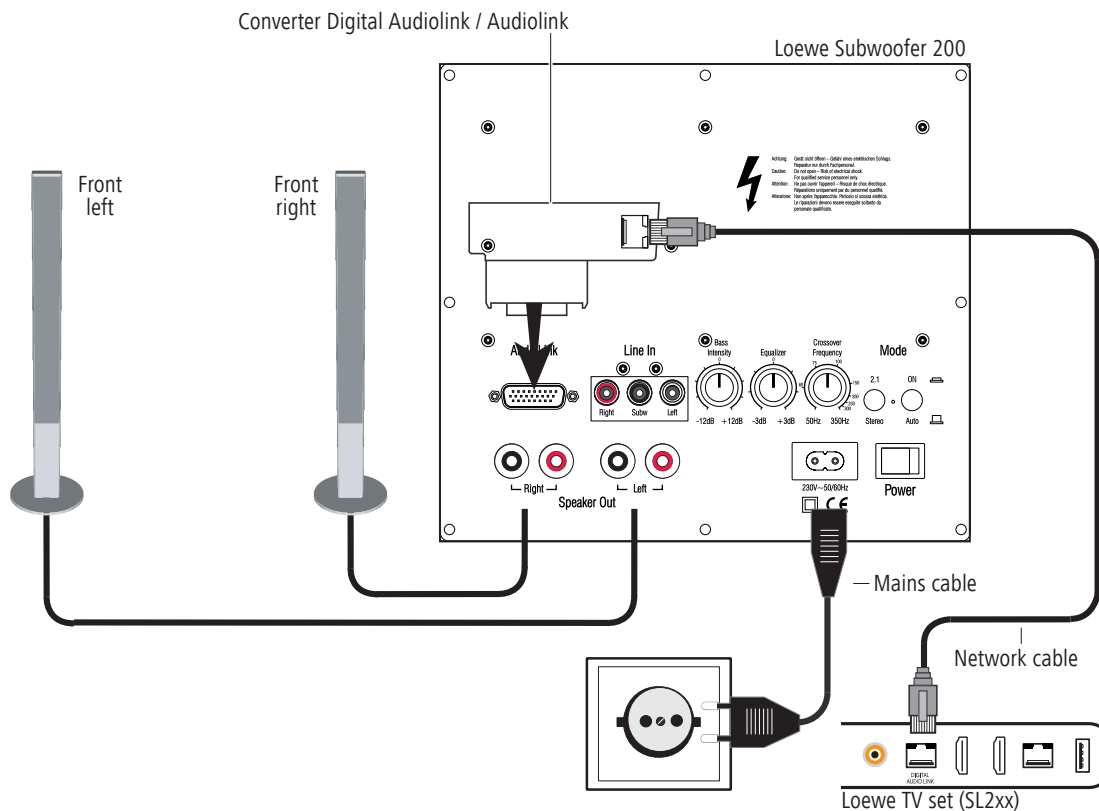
Converter Digital Audiolink / Audiolink

Loewe Subwoofer 200

Front left

Front right

Achtung: Gerät nicht öffnen – Gefahr eines elektrischen Schlags. Reparatur nur durch Fachpersonal.
Caution: Do not open – Risk of electrical shock. For qualified service personnel only.
Attention: Ne pas ouvrir l'appareil – Risque de choc électrique. Réparations uniquement par du personnel qualifié.
Attenzione: Non aprire l'apparecchio. Pericolo di scossa elettrica. Le riparazioni devono essere eseguite soltanto da personale qualificato.

Au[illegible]link

Line In

Right Subw Left

Bass Intensity

-12dB +12dB

Equalizer

-3dB +3dB

Crossover Frequency

50Hz 350Hz

Mode

2.1 Stereo

ON Auto

Right Left
Speaker Out

230V~50/60Hz

Power

Mains cable

Network cable

DIGITAL AUDIO LINK

Loewe TV set (SL2xx)